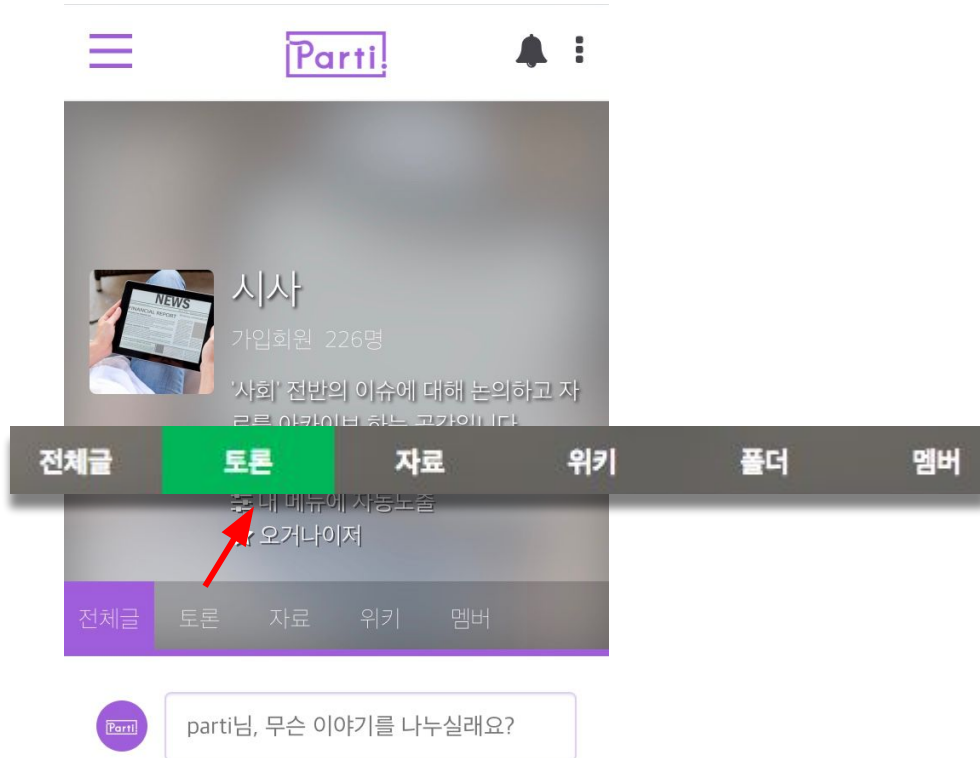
Parti

NEWS
FINANCIAL REPORT

시사

가입회원 226명

'사회' 전반의 이슈에 대해 논의하고 자료를 아카이브 하는 공간입니다

전체글 토론 자료 위키 폴더 멤버

내 메뉴에 자동노출

오거나이저

전체글 토론 자료 위키 멤버

Parti

parti님, 무슨 이야기를 나누실래요?